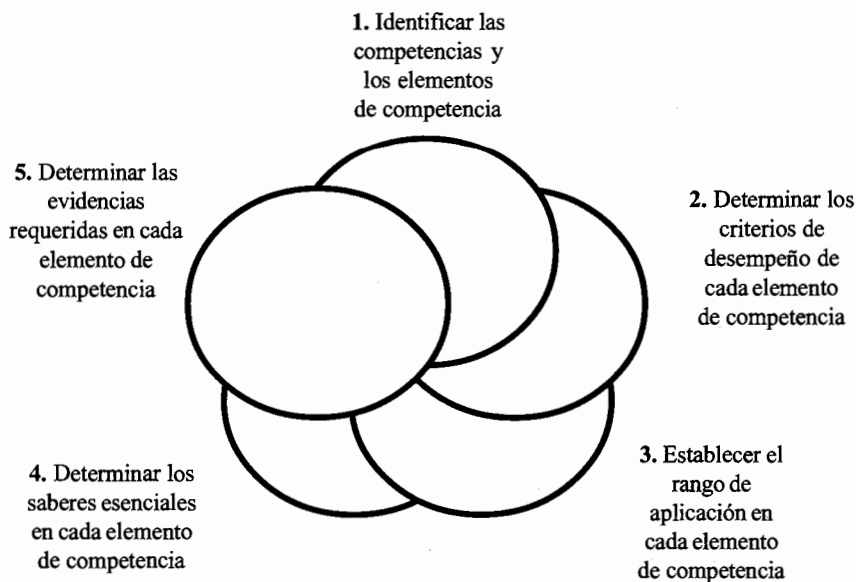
**1.** Identificar las competencias y los elementos de competencia

**2.** Determinar los criterios de desempeño de cada elemento de competencia

**3.** Establecer el rango de aplicación en cada elemento de competencia

**4.** Determinar los saberes esenciales en cada elemento de competencia

**5.** Determinar las evidencias requeridas en cada elemento de competencia